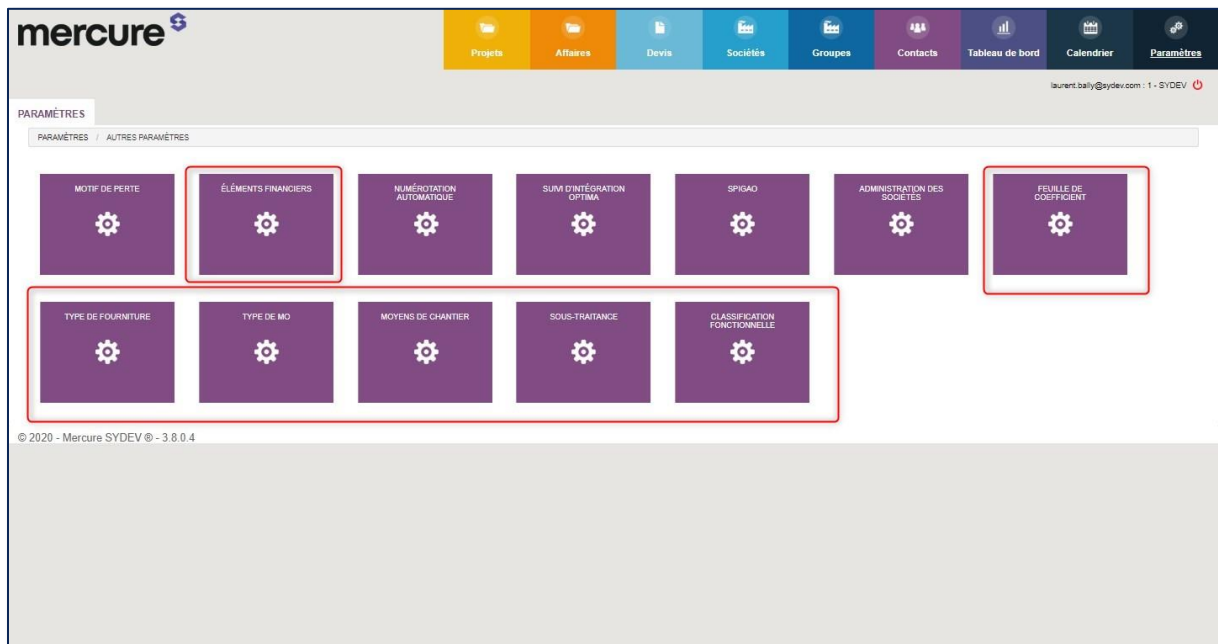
mercure

Projets
Affaires
Devis
Sociétés
Groupes
Contacts
Tableau de bord
Calendrier
Paramètres

laurent.bally@sydev.com : 1 - SYDEV

PARAMÈTRES

PARAMÈTRES / AUTRES PARAMÈTRES

MOTIF DE PERTE

ÉLÉMENTS FINANCIERS

NUMÉROTATION AUTOMATIQUE

SUIVI D'INTÉGRATION OPTIMA

SPIGAO

ADMINISTRATION DES SOCIÉTÉS

FEUILLE DE COEFFICIENT

TYPE DE FOURNITURE

TYPE DE MO

MOYENS DE CHANTIER

SOUS-TRAITANCE

CLASSIFICATION FONCTIONNELLE

© 2020 - Mercure SYDEV ® - 3.8.0.4